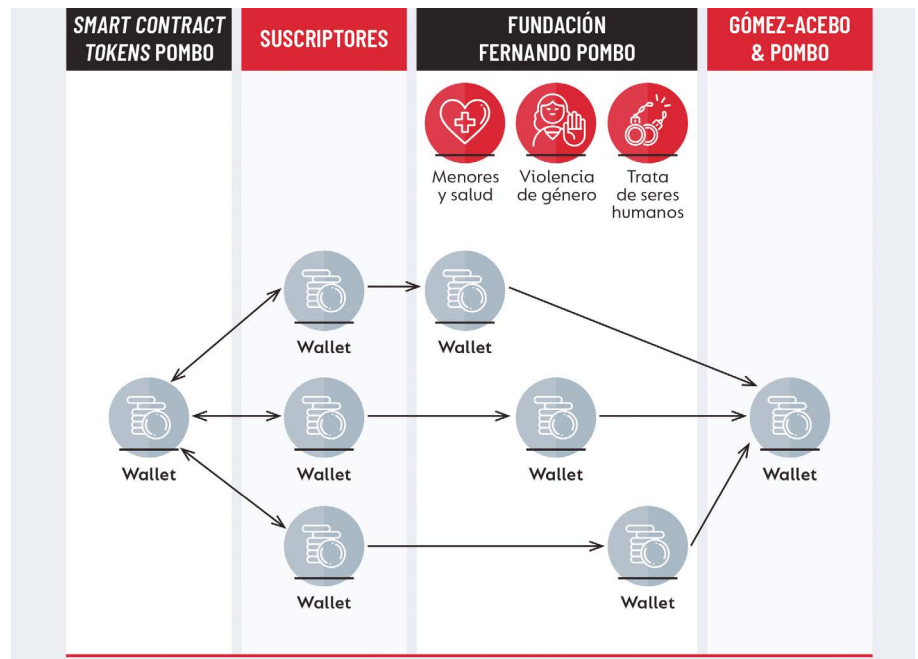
SMART CONTRACT TOKENS POMBO

SUSCRIPTORES

FUNDACIÓN FERNANDO POMBO

GÓMEZ-ACEBO & POMBO

Menores y salud

Violencia de género

Trata de seres humanos

Wallet

Wallet

Wallet

Wallet

Wallet

Wallet

Wallet

Wallet

Wallet